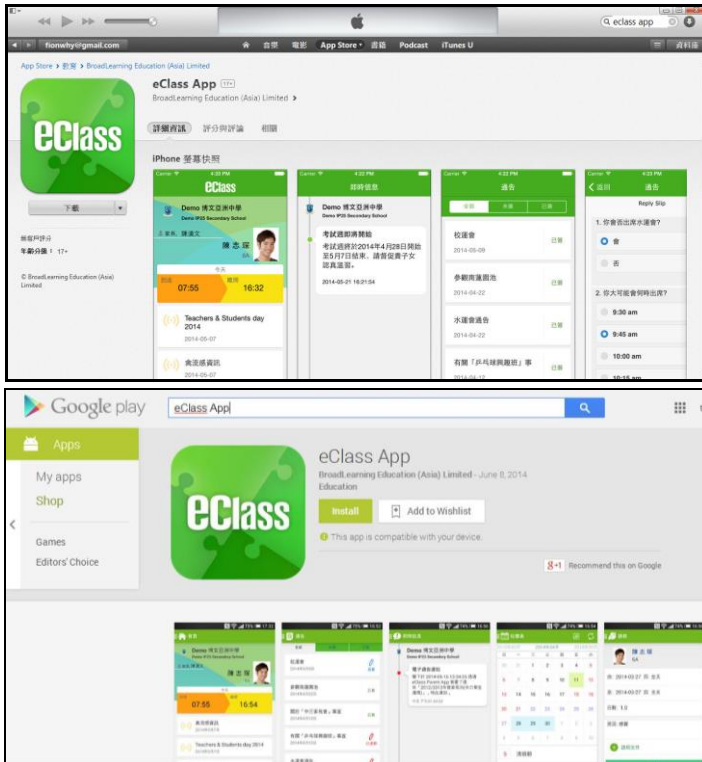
eclass app

flonwhy@gmail.com

主頁 音樂 電影 App Store 書籍 Podcast iTunes U

資料庫

App Store > 教育 > BroadLearning Education (Asia) Limited

eClass App 17+

BroadLearning Education (Asia) Limited >

eClass

下載

詳細資訊 評分與評論 相關

iPhone 螢幕快照

Carrier 4:20 PM

eClass

Demo 博文亞洲中學
Demo IP20 Secondary School

陳志深

到校 07:55

離校 16:32

Teachers & Students day 2014
2014-05-07

食堂通資訊
2014-05-07

Carrier 4:22 PM

即時信息

Demo 博文亞洲中學
Demo IP20 Secondary School

考試週將開始

考試週將於2014年4月28日開始至5月7日結束，請督促貴子女認真溫習。

2014-05-21 18:01:54

Carrier 4:22 PM

通告

全部 未簽 已簽

校運會
2014-05-09
已簽

參觀南蓮園池
2014-04-22
已簽

水運會通告
2014-04-22
已簽

有關「乒乓球興趣班」事

Carrier 4:23 PM

返回 通告

Reply Slip

1. 你會否出席水運會?

會

否

2. 你大可能會何時出席?

9:30 am

9:45 am

10:00 am

10:15 am

顧客評分

年齡分級：17+

© BroadLearning Education (Asia) Limited

Google play

eClass App

Apps

My apps

Shop

Games

Editors' Choice

eClass App

BroadLearning Education (Asia) Limited - June 8, 2014

Education

Install

Add to Wishlist

This app is compatible with your device.

+1 Recommend this on Google

eClass

Demo 博文亞洲中學
Demo IP20 Secondary School

陳志深

07:55

16:54

Teachers & Students day 2014